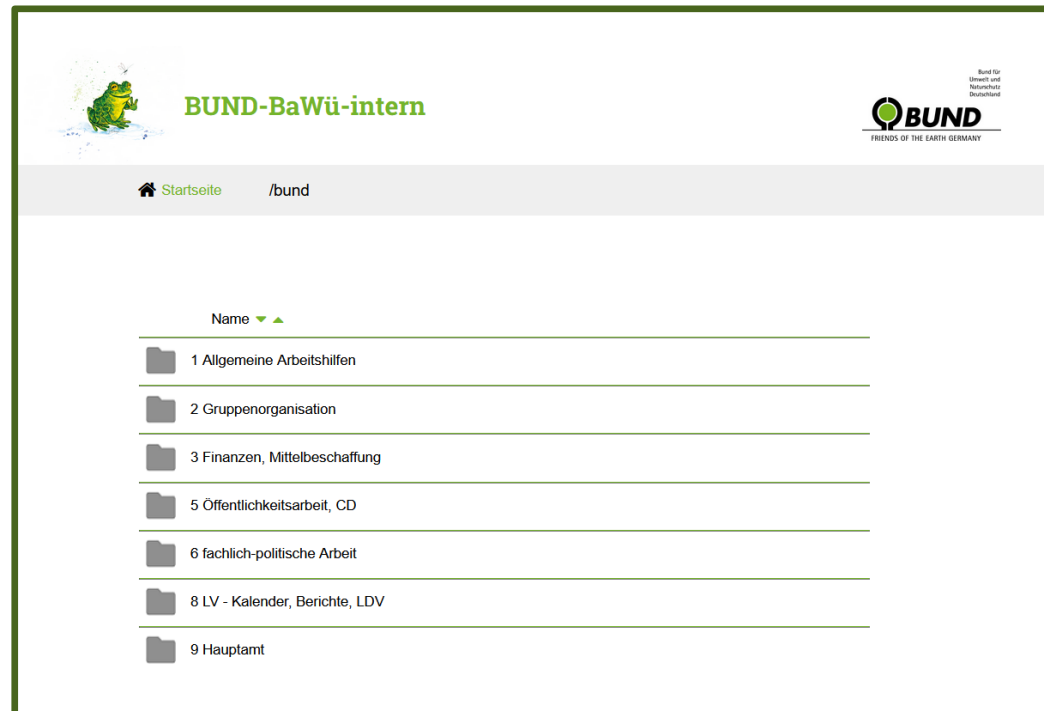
BUND-BaWü-intern

Bund für Umwelt und Naturschutz Deutschland

BUND

FRIENDS OF THE EARTH GERMANY

Startseite /bund

Name

1 Allgemeine Arbeitshilfen

2 Gruppenorganisation

3 Finanzen, Mittelbeschaffung

5 Öffentlichkeitsarbeit, CD

6 fachlich-politische Arbeit

8 LV - Kalender, Berichte, LDV

9 Hauptamt